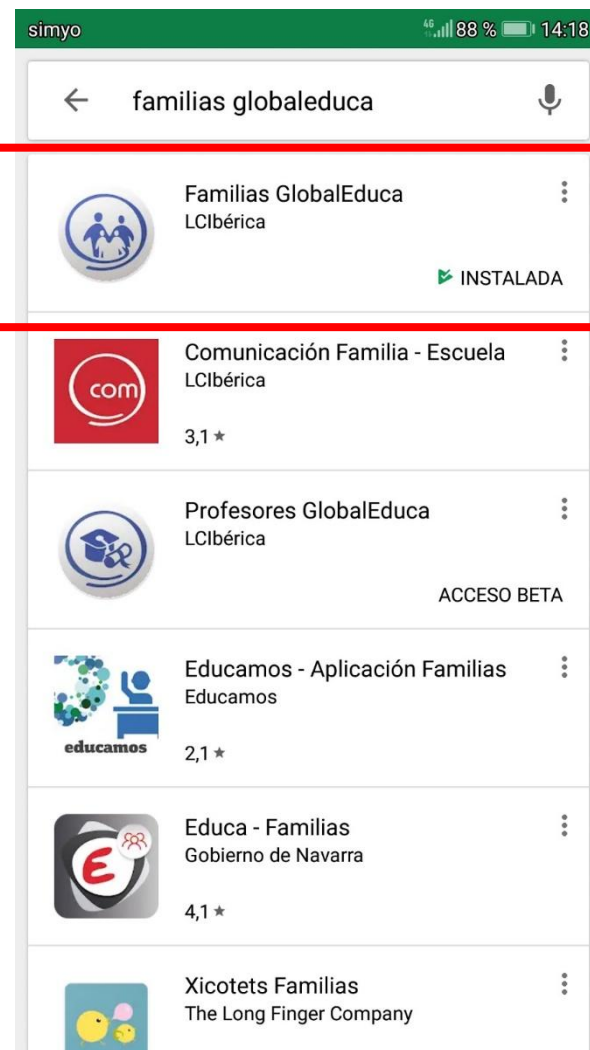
simyo 4G 88 % 14:18

familias globaleduca

Familias GlobalEduca
LCIbérica
INSTALADA

com
Comunicación Familia - Escuela
LCIbérica
3,1 ★

Profesores GlobalEduca
LCIbérica
ACCESO BETA

educamos
Educamos - Aplicación Familias
Educamos
2,1 ★

Educa - Familias
Gobierno de Navarra
4,1 ★

Xicotets Familias
The Long Finger Company